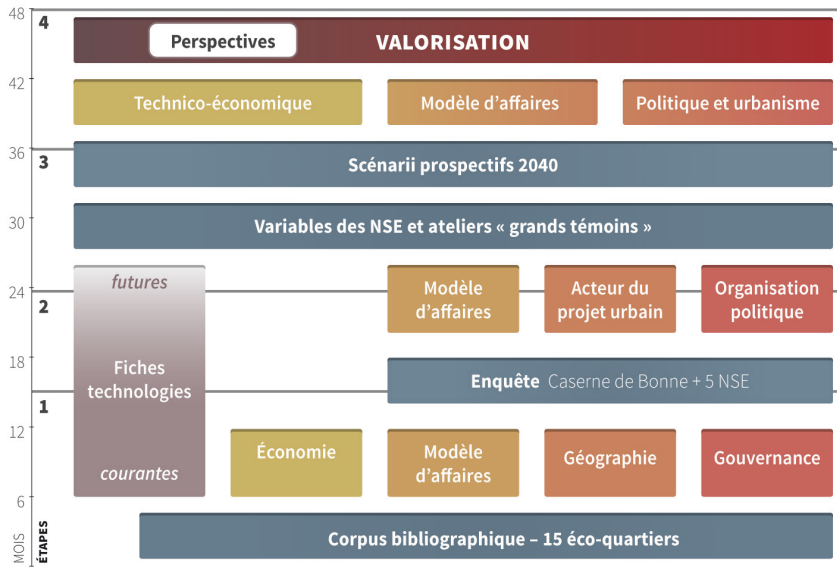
48
4
Perspectives
VALORISATION
42
Technico-économique
Modèle d'affaires
Politique et urbanisme
36
3
Scénarii prospectifs 2040
30
Variables des NSE et ateliers « grands témoins »
futures
24
2
Modèle d'affaires
Acteur du projet urbain
Organisation politique
18
Fiches technologies
Enquête Caserne de Bonne + 5 NSE
1
12
Économie
Modèle d'affaires
Géographie
Gouvernance
courantes
6
Corpus bibliographique – 15 éco-quartiers
MOIS
ÉTAPES